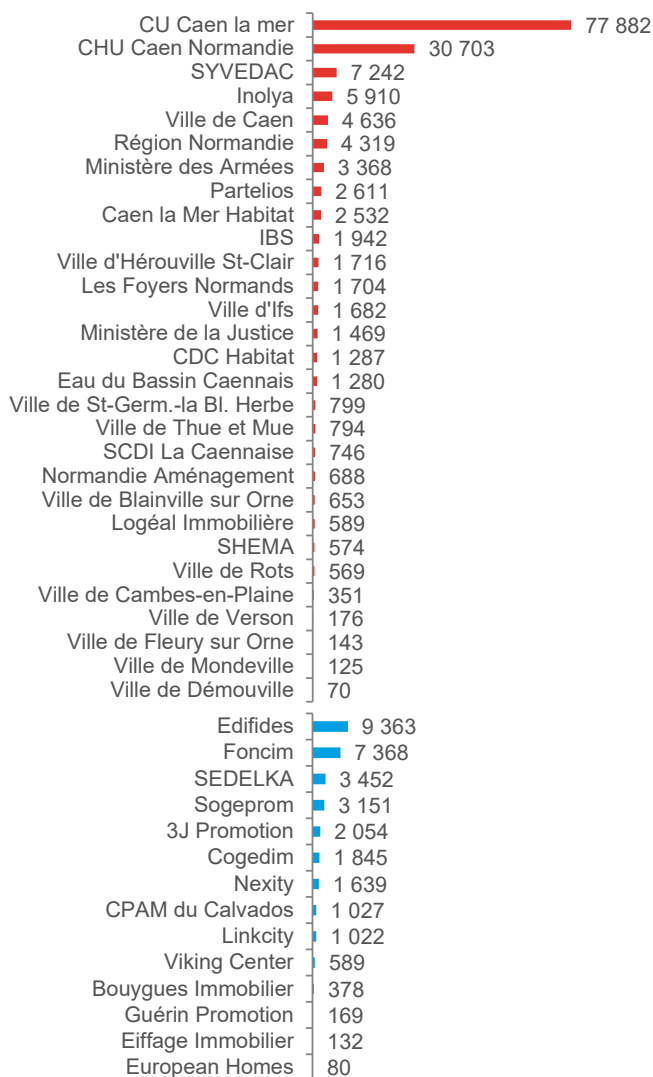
| | |
|---|---|
| CU Caen la mer | 77 882 |
| CHU Caen Normandie | 30 703 |
| SYVEDAC | 7 242 |
| Inolya | 5 910 |
| Ville de Caen | 4 636 |
| Région Normandie | 4 319 |
| Ministère des Armées | 3 368 |
| Partelios | 2 611 |
| Caen la Mer Habitat | 2 532 |
| IBS | 1 942 |
| Ville d'Hérouville St-Clair | 1 716 |
| Les Foyers Normands | 1 704 |
| Ville d'Ifs | 1 682 |
| Ministère de la Justice | 1 469 |
| CDC Habitat | 1 287 |
| Eau du Bassin Caennais | 1 280 |
| Ville de St-Germ.-la Bl. Herbe | 799 |
| Ville de Thue et Mue | 794 |
| SCDI La Caennaise | 746 |
| Normandie Aménagement | 688 |
| Ville de Blainville sur Orne | 653 |
| Logéal Immobilière | 589 |
| SHEMA | 574 |
| Ville de Rots | 569 |
| Ville de Cambes-en-Plaine | 351 |
| Ville de Verson | 176 |
| Ville de Fleury sur Orne | 143 |
| Ville de Mondeville | 125 |
| Ville de Démouville | 70 |
| Edifides | 9 363 |
| Foncim | 7 368 |
| SEDELKA | 3 452 |
| Sogeprom | 3 151 |
| 3J Promotion | 2 054 |
| Cogedim | 1 845 |
| Nexity | 1 639 |
| CPAM du Calvados | 1 027 |
| Linkcity | 1 022 |
| Viking Center | 589 |
| Bouygues Immobilier | 378 |
| Guérin Promotion | 169 |
| Eiffage Immobilier | 132 |
| European Homes | 80 |